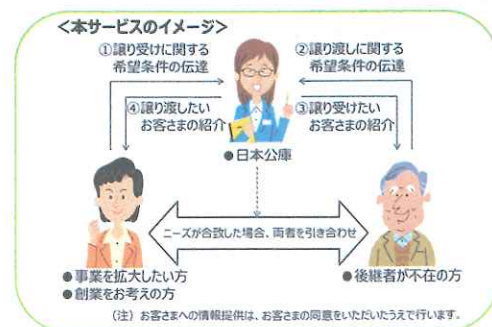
＜本サービスのイメージ＞

①譲り受けに関する希望条件の伝達

②譲り渡しに関する希望条件の伝達

④譲り渡したいお客さまの紹介

③譲り受けたいお客さまの紹介

●日本公庫

ニーズが合致した場合、両者を引き合わせ

●事業を拡大したい方
●創業をお考えの方

●後継者が不在の方

（注）お客さまへの情報提供は、お客さまの同意をいただいたうえで行います。